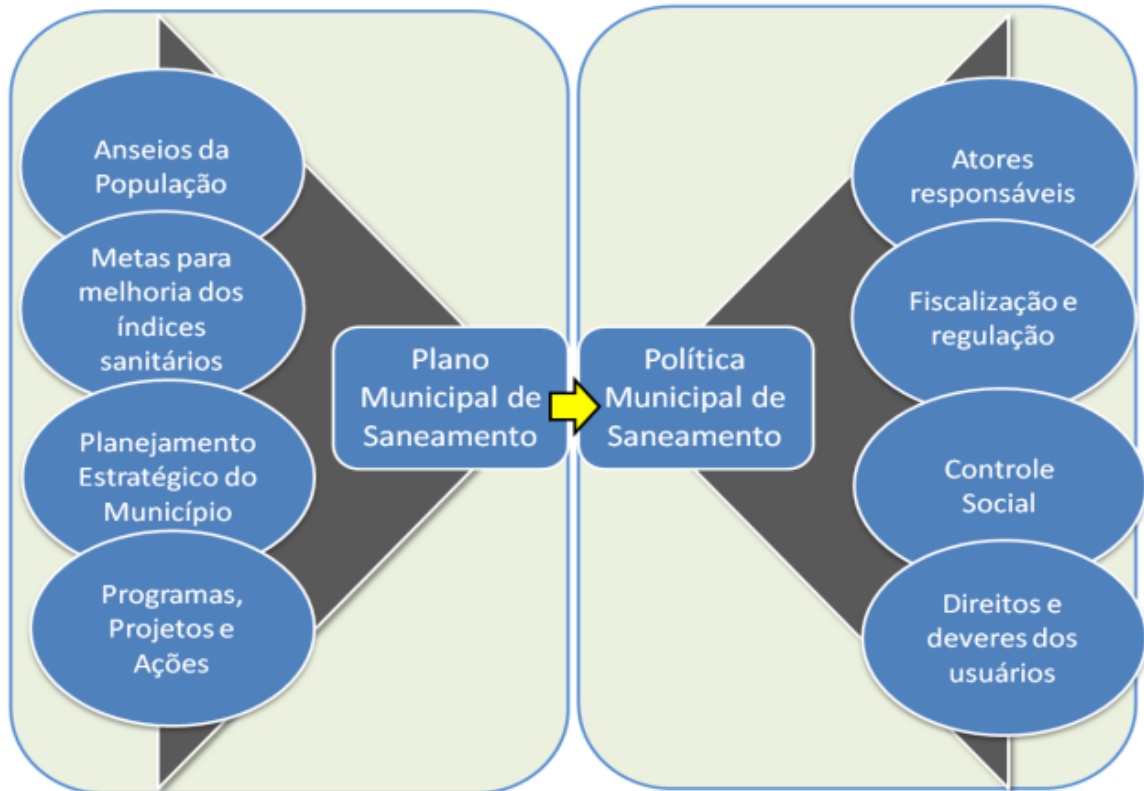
Anseios da População

Metas para melhoria dos índices sanitários

Planejamento Estratégico do Município

Programas, Projetos e Ações

Plano Municipal de Saneamento

Política Municipal de Saneamento

Atores responsáveis

Fiscalização e regulação

Controle Social

Direitos e deveres dos usuários